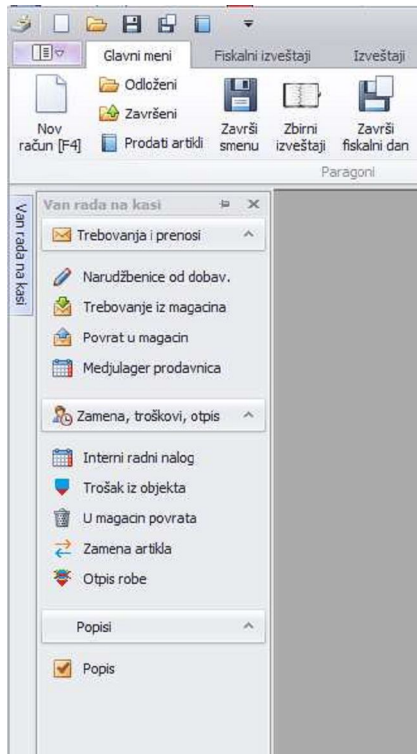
Glavni meni
Fiskalni izveštaji
Izveštaji

Nov račun [F4]
Odloženi
Završeni
Prodati artikli
Završi smenu
Zbirni izveštaji
Završi fiskalni dan
Paragoni

Van rada na kasi

Van rada na kasi

Trebovanja i prenosi
Narudžbenice od dobav.
Trebovanje iz magacina
Povrat u magacin
Medjulager prodavnica

Zamena, troškovi, otpis
Interni radni nalog
Trošak iz objekta
U magacin povrata
Zamena artikla
Otpis robe

Popisi
Popis